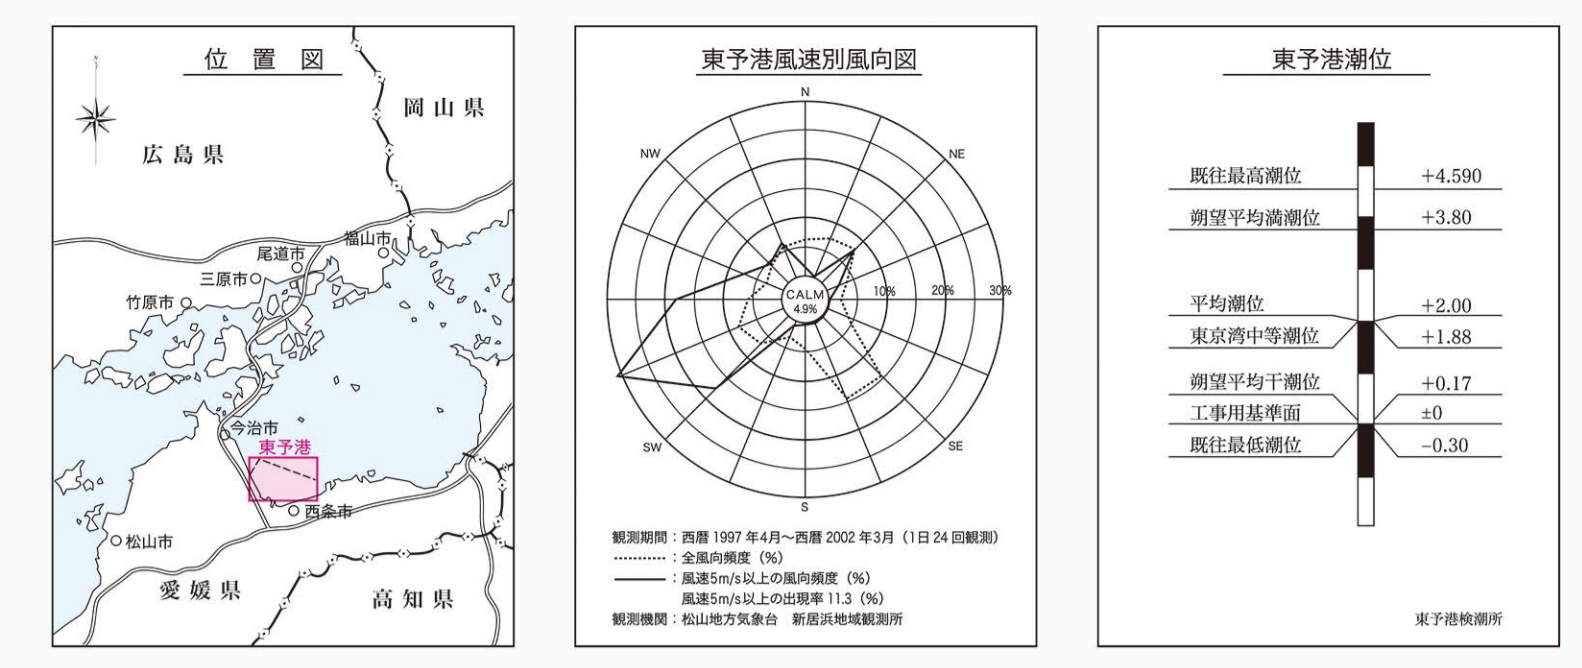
位置図

N

岡山県

広島県

福山市

尾道市

三原市

竹原市

今治市

東予港

西条市

松山市

愛媛県

高知県

東予港風速別風向図

N

NW

NE

CALM
4.9%

10%

20%

30%

SW

SE

S

観測期間：西暦 1997 年4月～西暦 2002 年3月（1日 24 回観測）
………：全風向頻度（%）
——：風速5m/s以上の風向頻度（%）
風速5m/s以上の出現率 11.3（%）
観測機関：松山地方気象台　新居浜地域観測所

東予港潮位

| | |
|---|---|
| 既往最高潮位 | +4.590 |
| 朔望平均満潮位 | +3.80 |
| 平均潮位 | +2.00 |
| 東京湾中等潮位 | +1.88 |
| 朔望平均干潮位 | +0.17 |
| 工事用基準面 | ±0 |
| 既往最低潮位 | −0.30 |

東予港検潮所